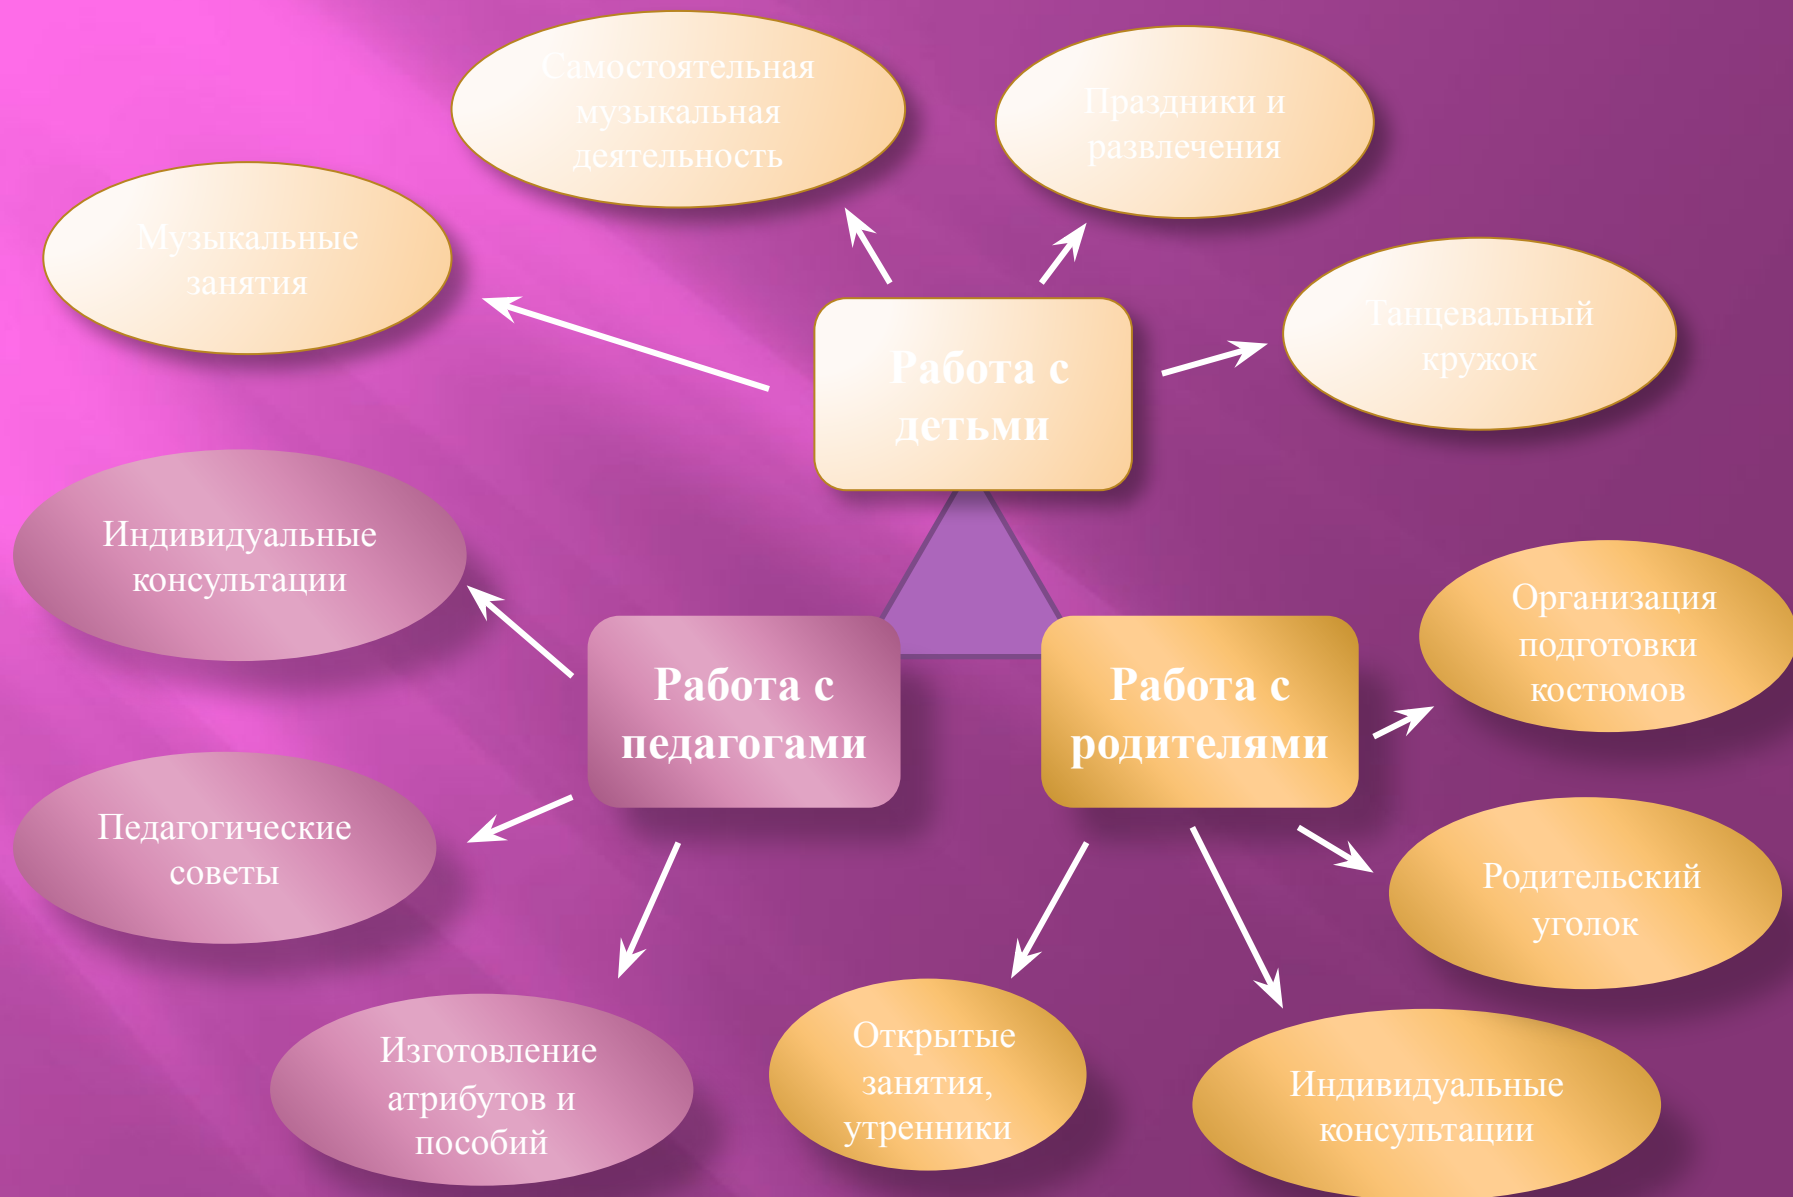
Самостоятельная музыкальная деятельность

Праздники и развлечения

Музыкальные занятия

Работа с детьми

Танцевальный кружок

Индивидуальные консультации

Работа с педагогами

Работа с родителями

Организация подготовки костюмов

Педагогические советы

Родительский уголок

Изготовление атрибутов и пособий

Открытые занятия, утренники

Индивидуальные консультации